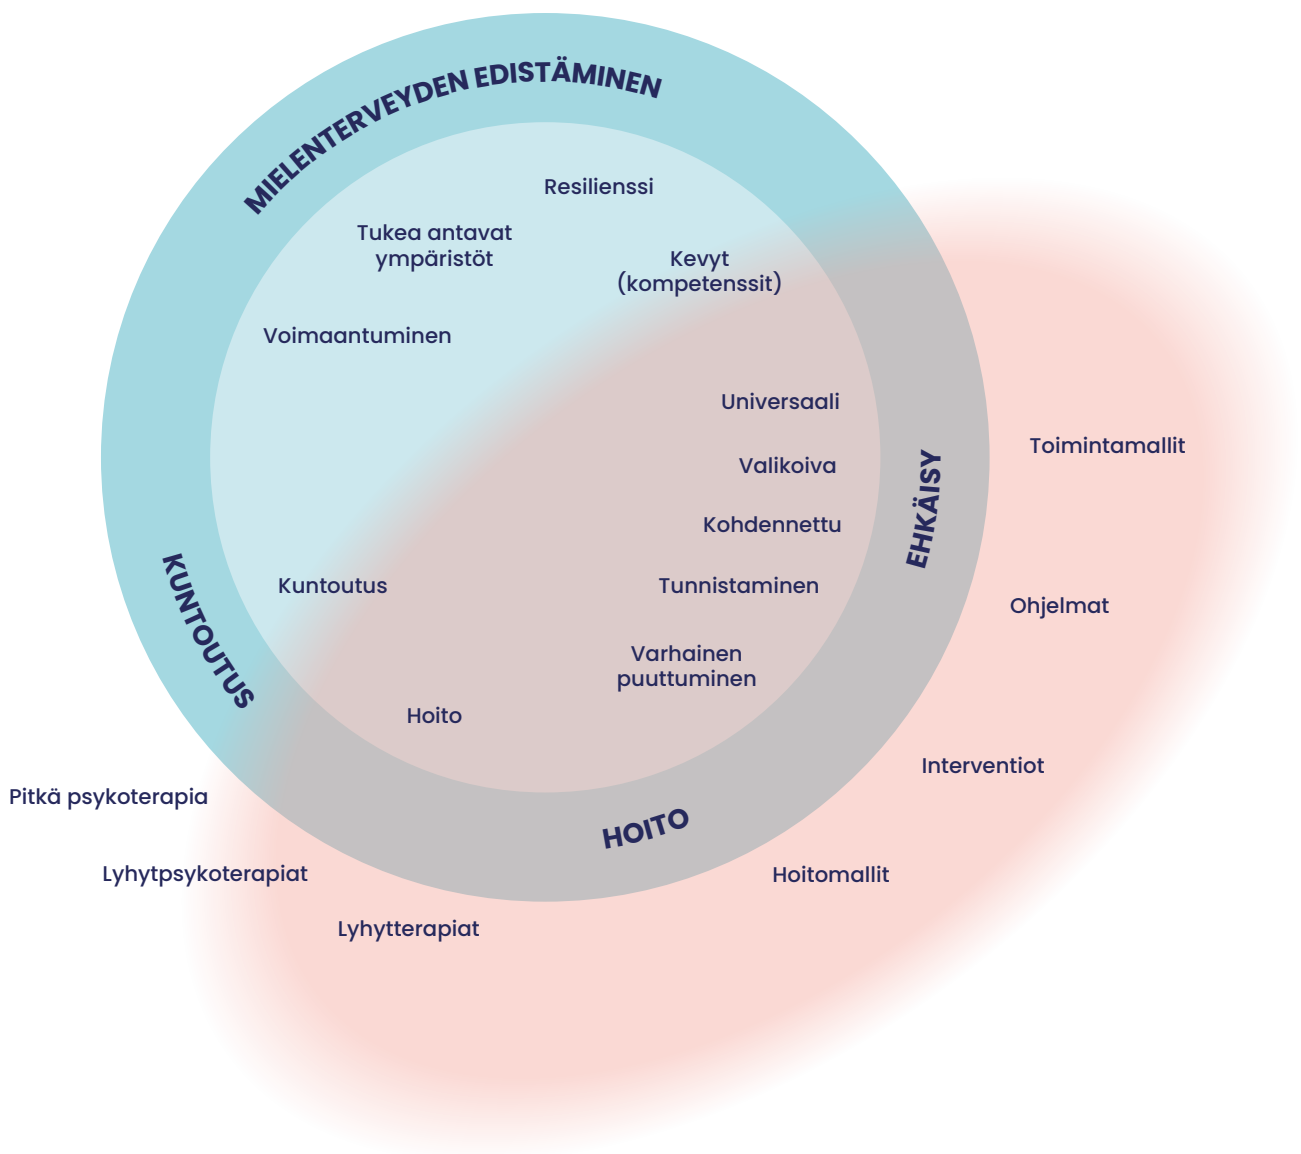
MIELENTERVEYDEN EDISTÄMINEN

Resilienssi

Tukea antavat ympäristöt

Kevyt (kompetenssit)

Voimaantuminen

Universaali

Valikoiva

Kohdennettu

Tunnistaminen

Varhainen puuttuminen

Kuntoutus

Hoito

EHKÄISY

Toimintamallit

Ohjelmat

Interventiot

Hoitomallit

KUNTOUTUS

HOITO

Pitkä psykoterapia

Lyhytpsykoterapiat

Lyhytterapiat